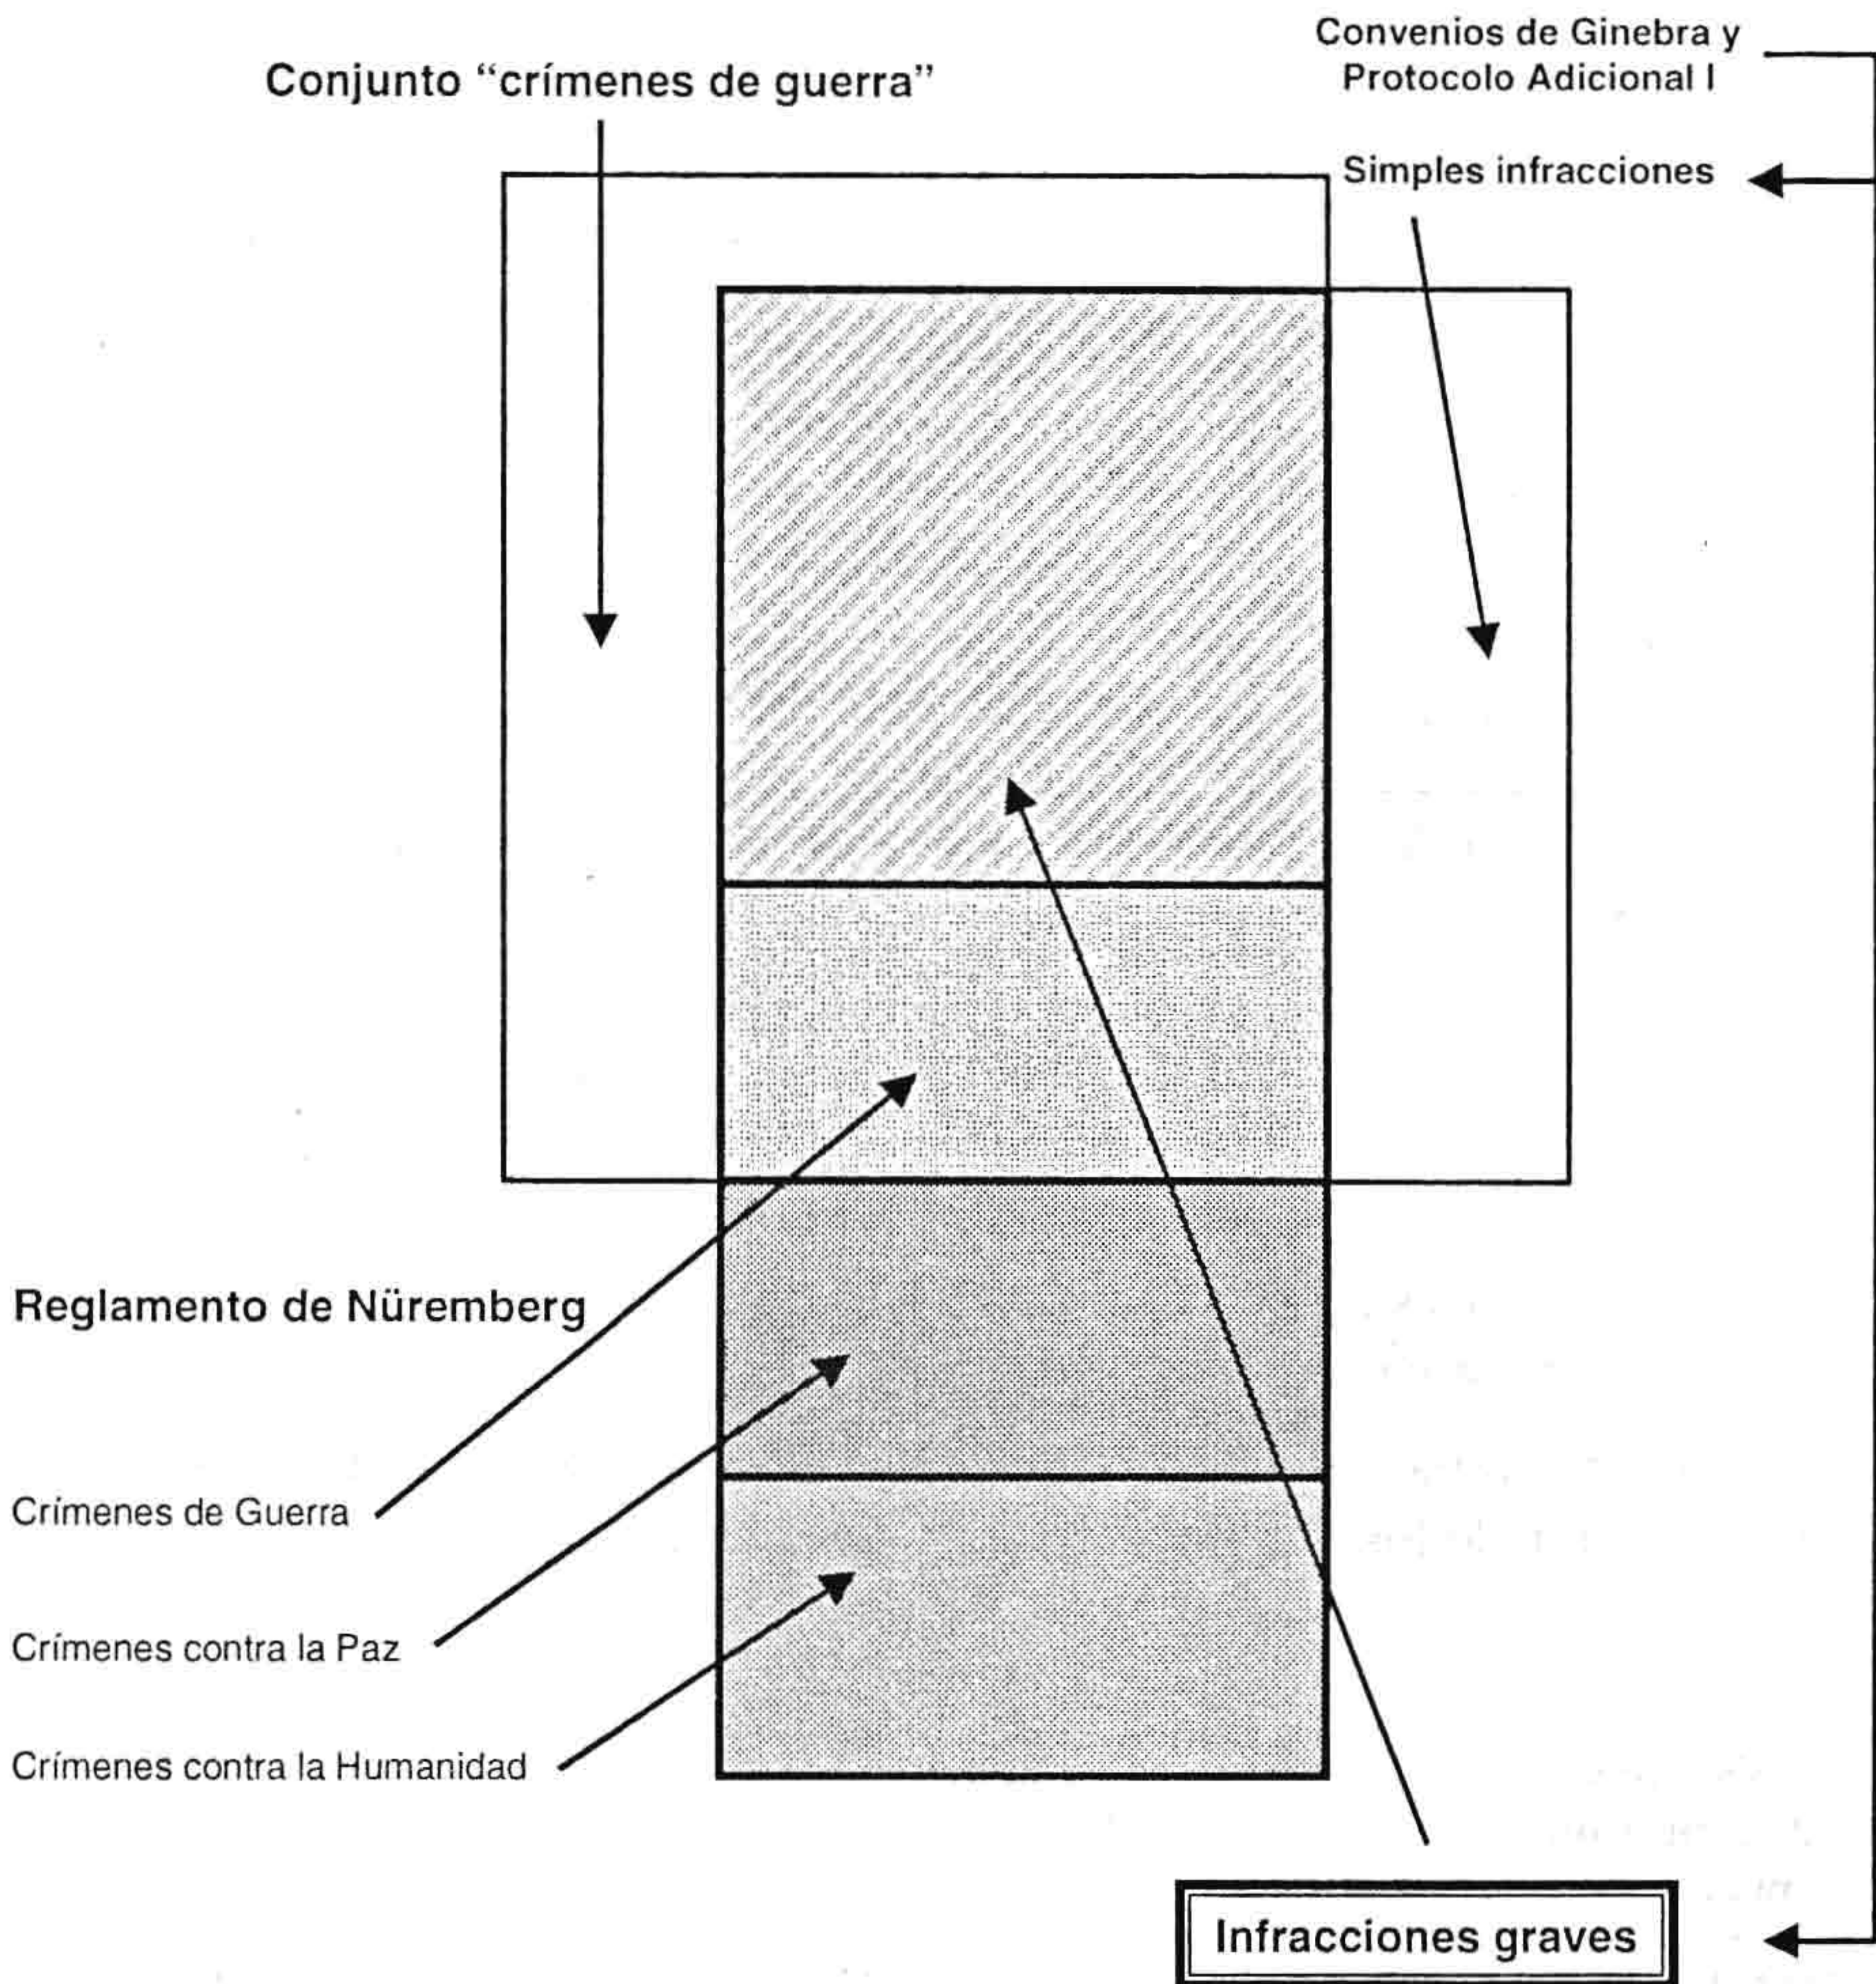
Convenios de Ginebra y Protocolo Adicional I

Conjunto "crímenes de guerra"

Simples infracciones

Reglamento de Nüremberg

Crímenes de Guerra

Crímenes contra la Paz

Crímenes contra la Humanidad

Infracciones graves